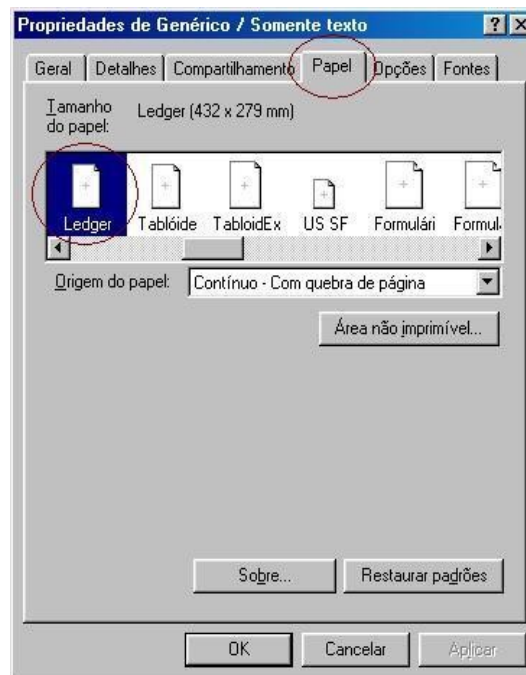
Propriedades de Genérico / Somente texto

?

Geral | Detalhes | Compartilhamento | Papel | Opções | Fontes

Tamanho do papel: Ledger (432 x 279 mm)

Ledger Tablóide TabloidEx US SF Formulári Formul

Origem do papel: Contínuo - Com quebra de página

Área não imprimível...

Sobre...

Restaurar padrões

OK

Cancelar

Aplicar